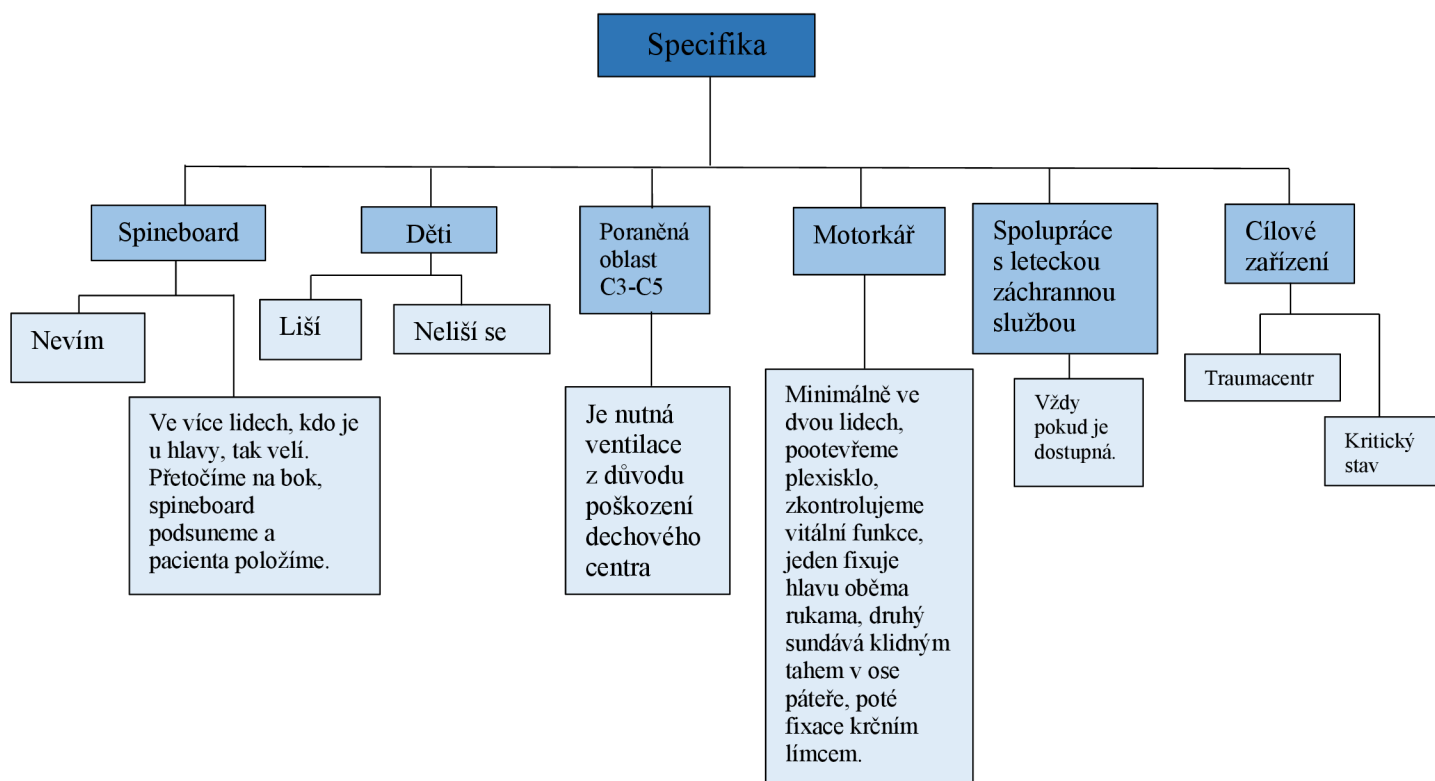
Specifika

Spineboard

Nevím

Ve více lidech, kdo je u hlavy, tak velí. Přetočíme na bok, spineboard podsuneme a pacienta položíme.

Děti

Liší

Neliší se

Poraněná oblast C3-C5

Je nutná ventilace z důvodu poškození dechového centra

Motorkář

Minimálně ve dvou lidech, pootevřeme plexisklo, zkontrolujeme vitální funkce, jeden fixuje hlavu oběma rukama, druhý sundává klidným tahem v ose páteře, poté fixace krčním límcem.

Spolupráce s leteckou záchrannou službou

Vždy pokud je dostupná.

Cílové zařízení

Traumacentr

Kritický stav